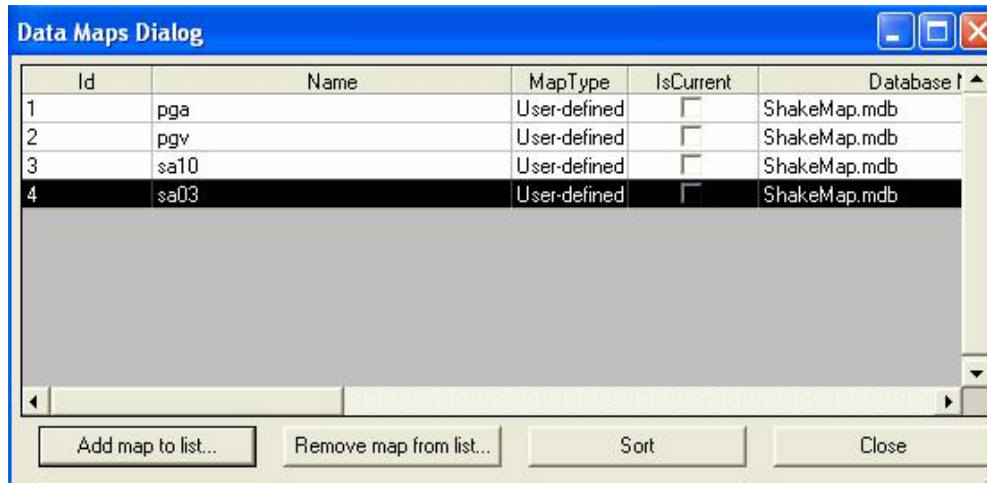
Data Maps Dialog

| Id | Name | MapType | IsCurrent | Database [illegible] |
|---|---|---|---|---|
| 1 | pga | User-defined | | ShakeMap.mdb |
| 2 | pgv | User-defined | | ShakeMap.mdb |
| 3 | sa10 | User-defined | | ShakeMap.mdb |
| 4 | sa03 | User-defined | | ShakeMap.mdb |

Add map to list...
Remove map from list...
Sort
Close